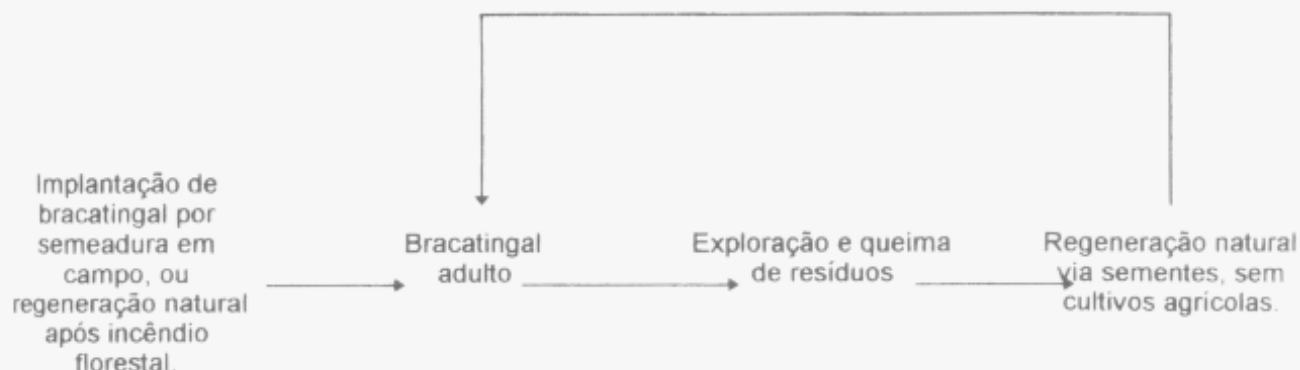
Implantação de bracatingal por semeadura em campo, ou regeneração natural após incêndio florestal.

Bracatingal adulto

Exploração e queima de resíduos

Regeneração natural via sementes, sem cultivos agrícolas.